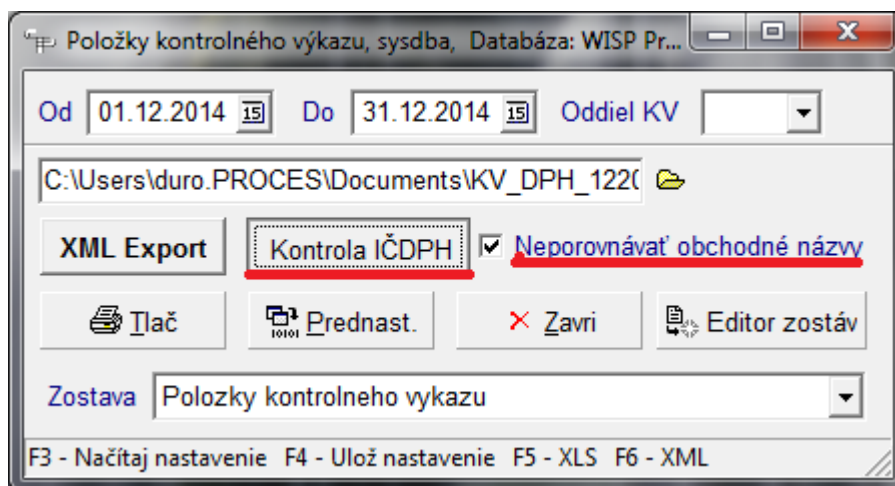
Položky kontrolného výkazu, sysdba, Databáza: WISP Pr...

Od 01.12.2014 15 Do 31.12.2014 15 Oddiel KV

C:\Users\duro.PROCES\Documents\KV_DPH_122(

XML Export

Kontrola IČDPH

Neporovnávať obchodné názvy

Tlač

Prednast.

Zavri

Editor zostáv

Zostava Polozky kontrolneho vykazu

F3 - Načítaj nastavenie F4 - Ulož nastavenie F5 - XLS F6 - XML